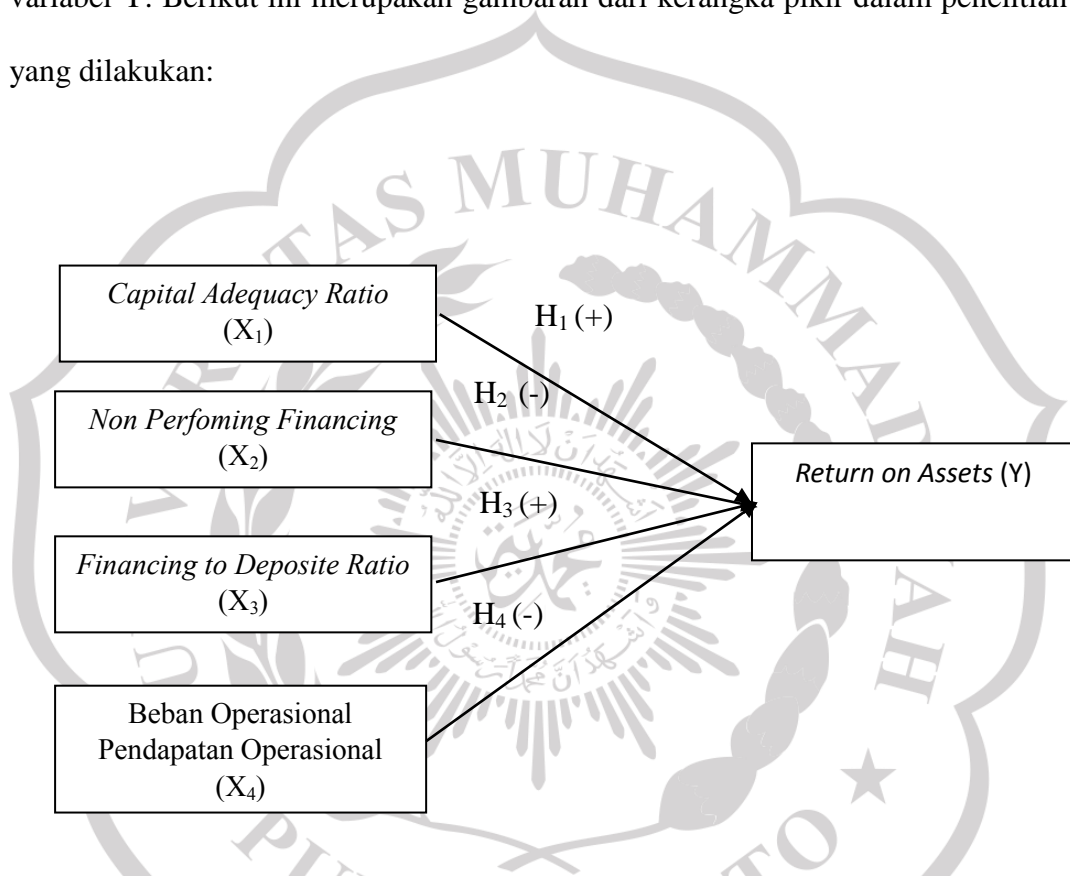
variabel Y. Berikut ini merupakan gambaran dari kerangka pikir dalam penelitian yang dilakukan:

Capital Adequacy Ratio ($X_1$)

$H_1$ (+)

$H_2$ (-)

Non Perfoming Financing ($X_2$)

$H_3$ (+)

Return on Assets (Y)

Financing to Deposite Ratio ($X_3$)

$H_4$ (-)

Beban Operasional Pendapatan Operasional ($X_4$)

AS MUHAMMA

AH

U

TO